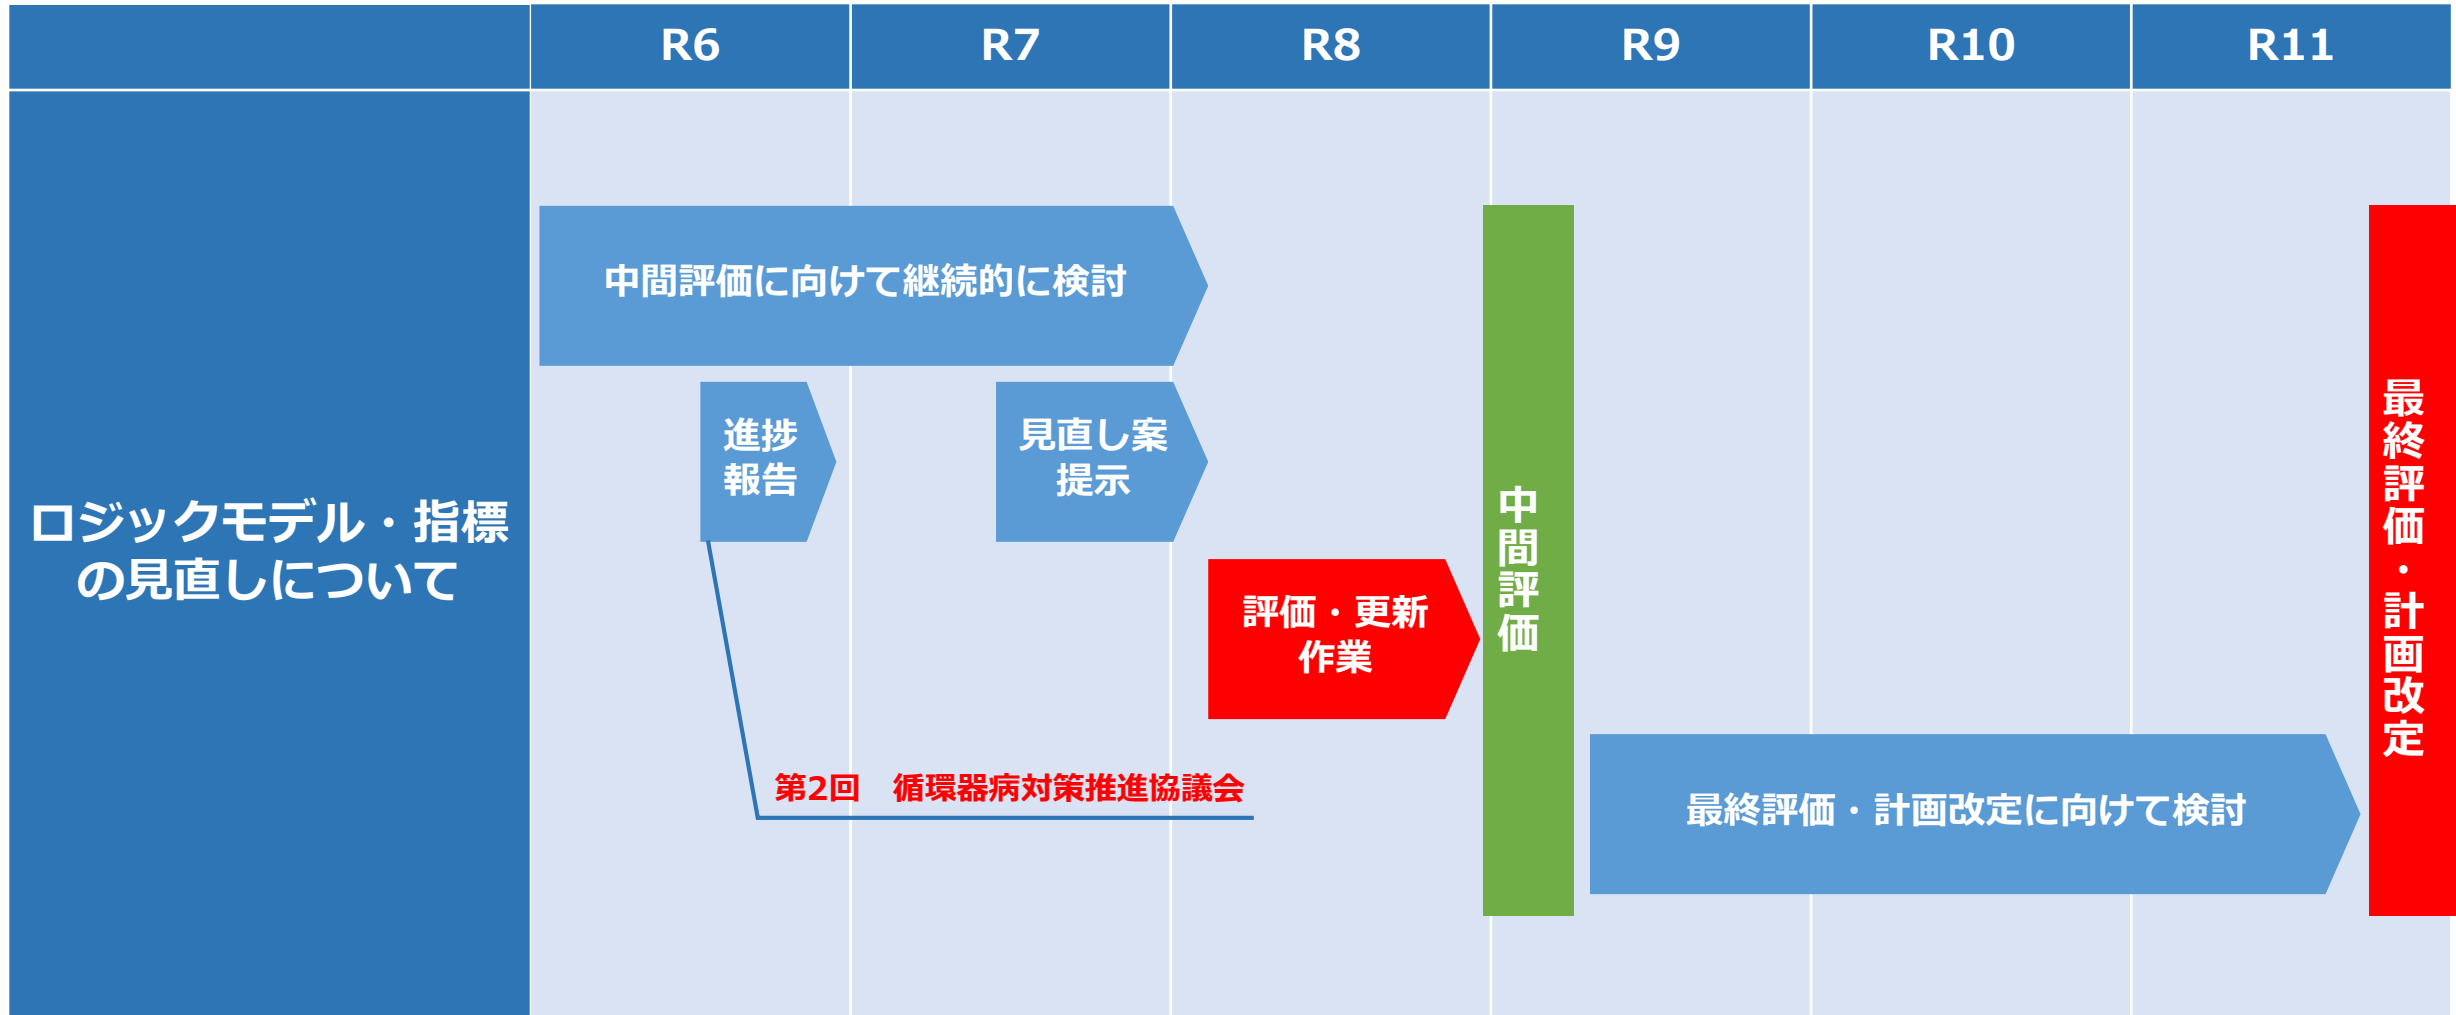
| | R6 | R7 | R8 | R9 | R10 | R11 |
|---|---|---|---|---|---|---|

ロジックモデル・指標の見直しについて

中間評価に向けて継続的に検討

進捗報告

見直し案提示

評価・更新作業

第2回　循環器病対策推進協議会

中間評価

最終評価・計画改定に向けて検討

最終評価・計画改定